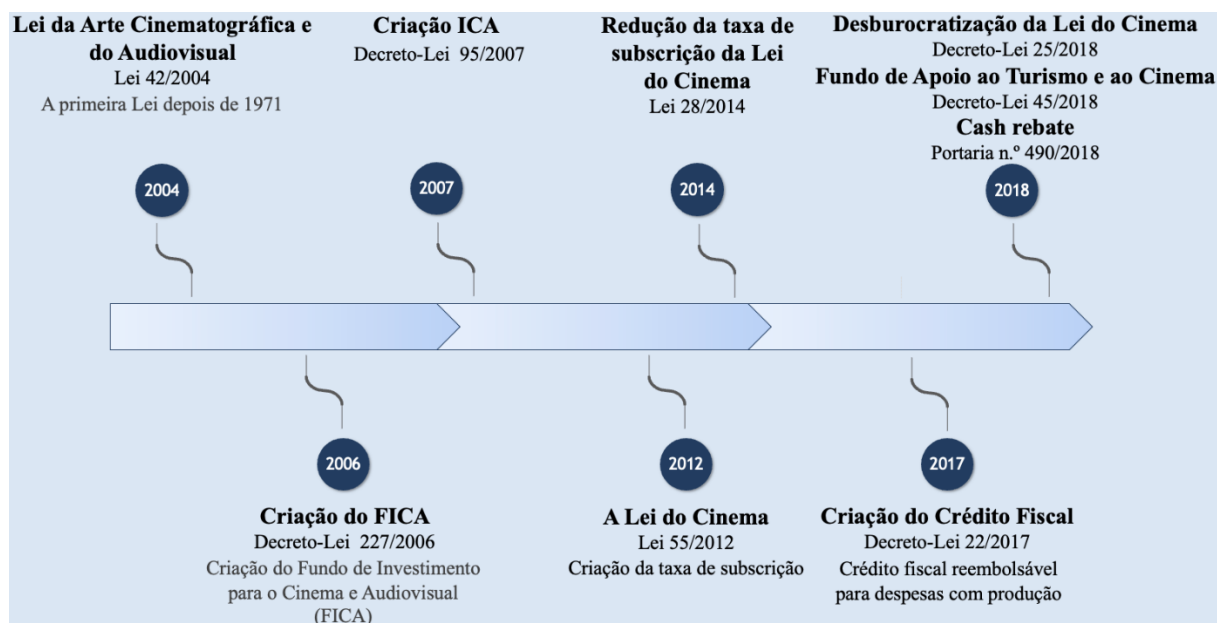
Lei da Arte Cinematográfica e do Audiovisual
Lei 42/2004
A primeira Lei depois de 1971

Criação ICA
Decreto-Lei 95/2007

Redução da taxa de subscrição da Lei do Cinema
Lei 28/2014

Desburocratização da Lei do Cinema
Decreto-Lei 25/2018
Fundo de Apoio ao Turismo e ao Cinema
Decreto-Lei 45/2018
Cash rebate
Portaria n.º 490/2018

2004

2007

2014

2018

2006

2012

2017

Criação do FICA
Decreto-Lei 227/2006
Criação do Fundo de Investimento para o Cinema e Audiovisual (FICA)

A Lei do Cinema
Lei 55/2012
Criação da taxa de subscrição

Criação do Crédito Fiscal
Decreto-Lei 22/2017
Crédito fiscal reembolsável para despesas com produção